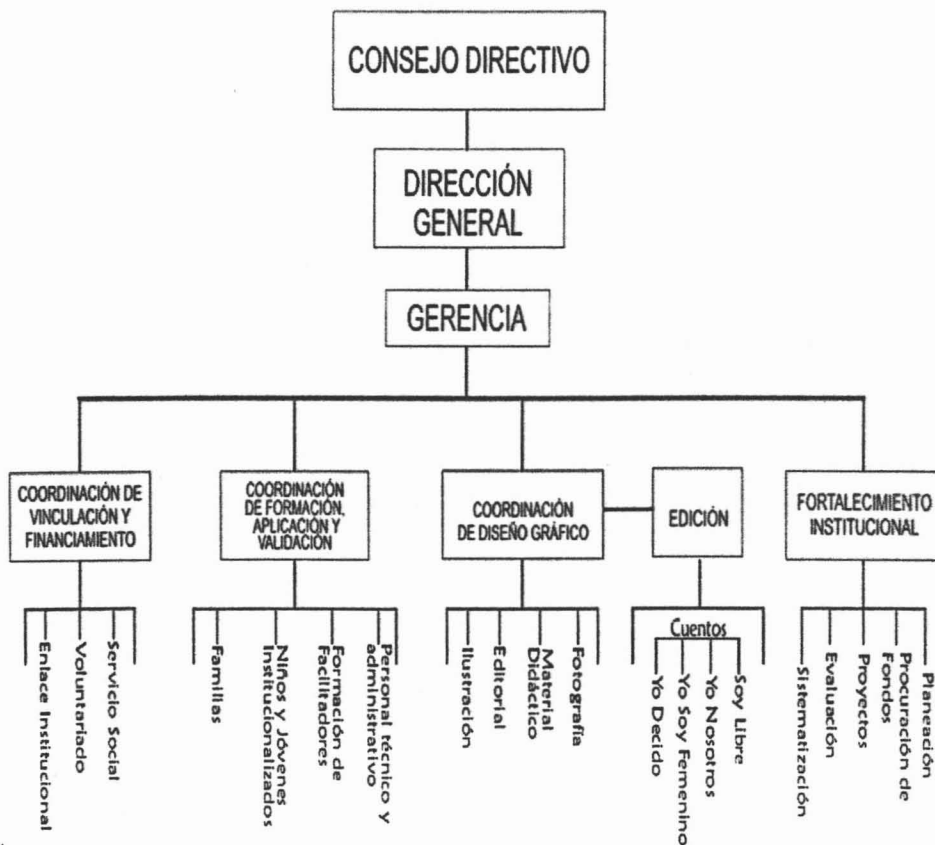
CONSEJO DIRECTIVO

DIRECCIÓN GENERAL

GERENCIA

COORDINACIÓN DE VINCULACIÓN Y FINANCIAMIENTO

Enlace Institucional
Voluntariado
Servicio Social

COORDINACIÓN DE FORMACIÓN, APLICACIÓN Y VALIDACIÓN

Familias
Niños y Jóvenes Institucionalizados
Formación de Facilitadores
Personal técnico y administrativo

COORDINACIÓN DE DISEÑO GRÁFICO

Ilustración
Editorial
Material Didáctico
Fotografía

EDICIÓN

Cuentos
Yo Decido
Yo Soy Femenino
Yo Nosotros
Soy Libre

FORTALECIMIENTO INSTITUCIONAL

Sistematización
Evaluación
Proyectos
Procuración de Fondos
Planeación